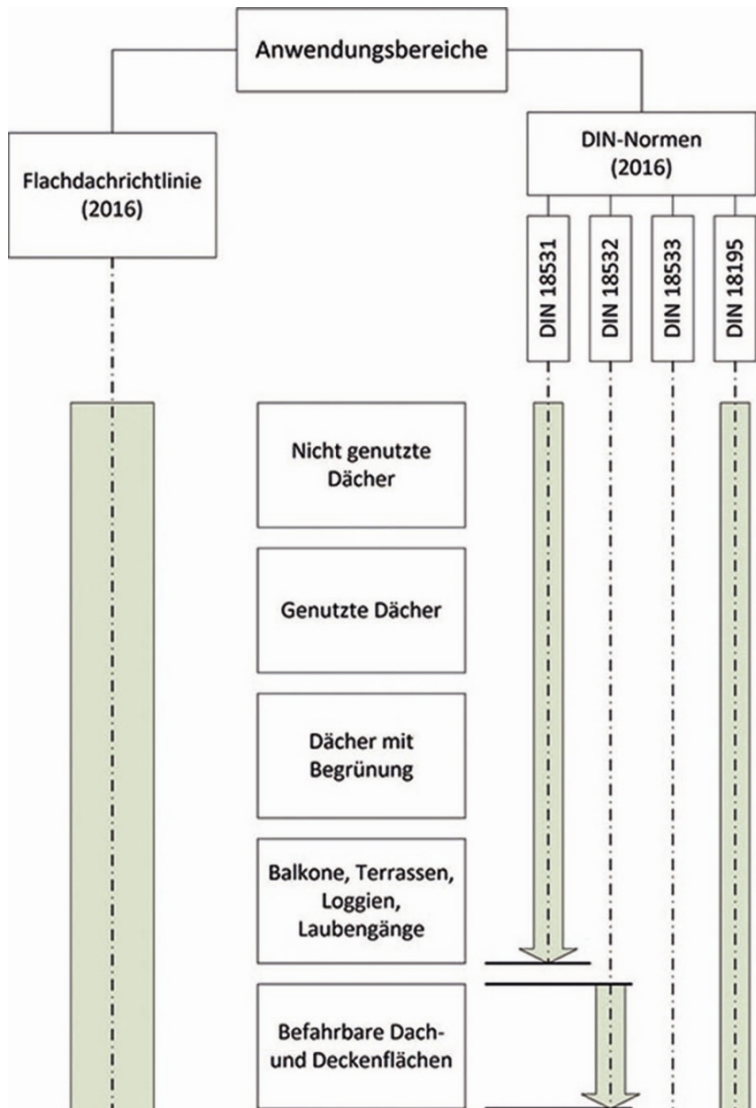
Anwendungsbereiche

Flachdachrichtlinie (2016)

DIN-Normen (2016)

DIN 18531

DIN 18532

DIN 18533

DIN 18195

Nicht genutzte Dächer

Genutzte Dächer

Dächer mit Begrünung

Balkone, Terrassen, Loggien, Laubengänge

Befahrbare Dach- und Deckenflächen